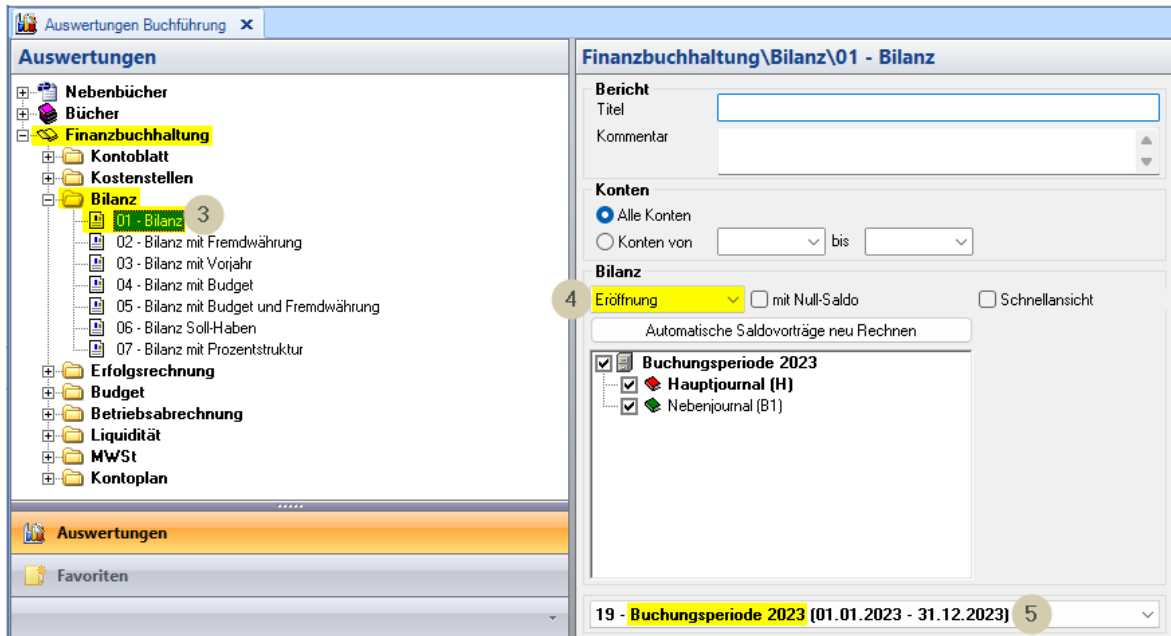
Auswertungen Buchführung ✕

Auswertungen

Nebenbücher
Bücher
Finanzbuchhaltung
Kontoblatt
Kostenstellen
Bilanz
01 - Bilanz 3
02 - Bilanz mit Fremdwährung
03 - Bilanz mit Vorjahr
04 - Bilanz mit Budget
05 - Bilanz mit Budget und Fremdwährung
06 - Bilanz Soll-Haben
07 - Bilanz mit Prozentstruktur
Erfolgsrechnung
Budget
Betriebsabrechnung
Liquidität
MWSt
Kontoplan

Auswertungen

Favoriten

Finanzbuchhaltung\Bilanz\01 - Bilanz

Bericht
Titel
Kommentar

Konten
Alle Konten
Konten von bis

Bilanz
4 Eröffnung mit Null-Saldo Schnellansicht
Automatische Saldovorträge neu Rechnen

Buchungsperiode 2023
Hauptjournal (H)
Nebenjournal (B1)

19 - Buchungsperiode 2023 (01.01.2023 - 31.12.2023) 5